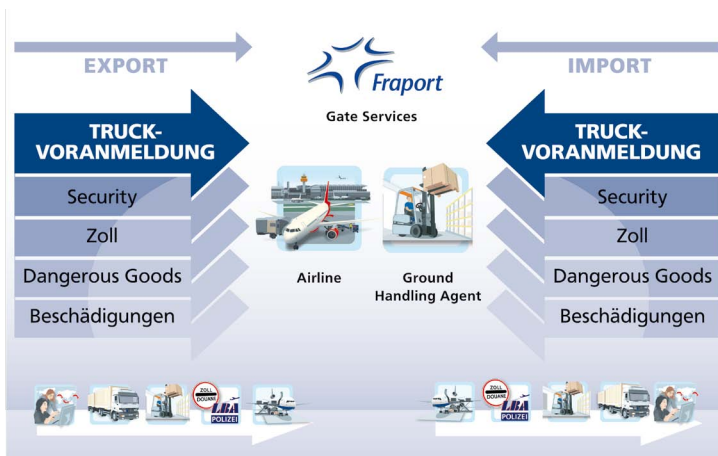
EXPORT

Fraport

Gate Services

IMPORT

TRUCK-VORANMELDUNG

Security

Zoll

Dangerous Goods

Beschädigungen

Airline

Ground Handling Agent

TRUCK-VORANMELDUNG

Security

Zoll

Dangerous Goods

Beschädigungen

ZOLL DOUANE

LBA

POLIZEI

ZOLL DOUANE

LBA

POLIZEI